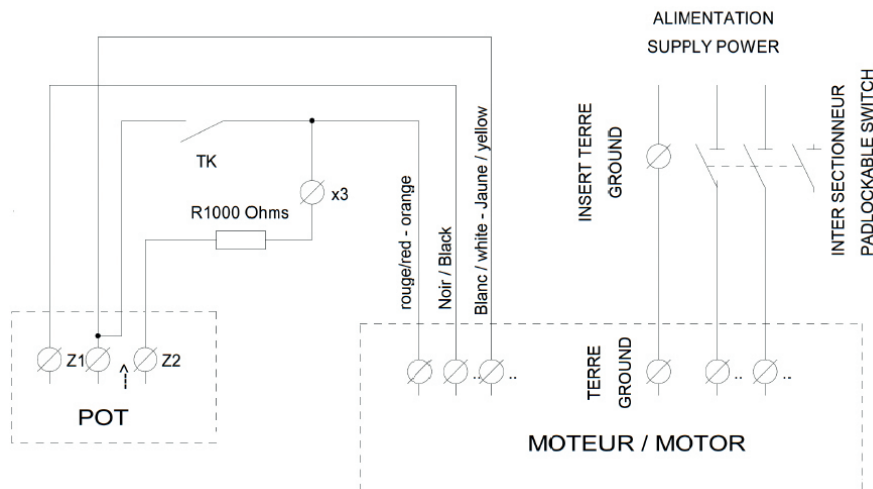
ALIMENTATION
SUPPLY POWER

TK

x3

R1000 Ohms

rouge/red - orange

Noir / Black

Blanc / white - Jaune / yellow

INSERT TERRE
GROUND

INTER SECTIONNEUR
PADLOCKABLE SWITCH

Z1

Z2

POT

TERRE
GROUND

MOTEUR / MOTOR